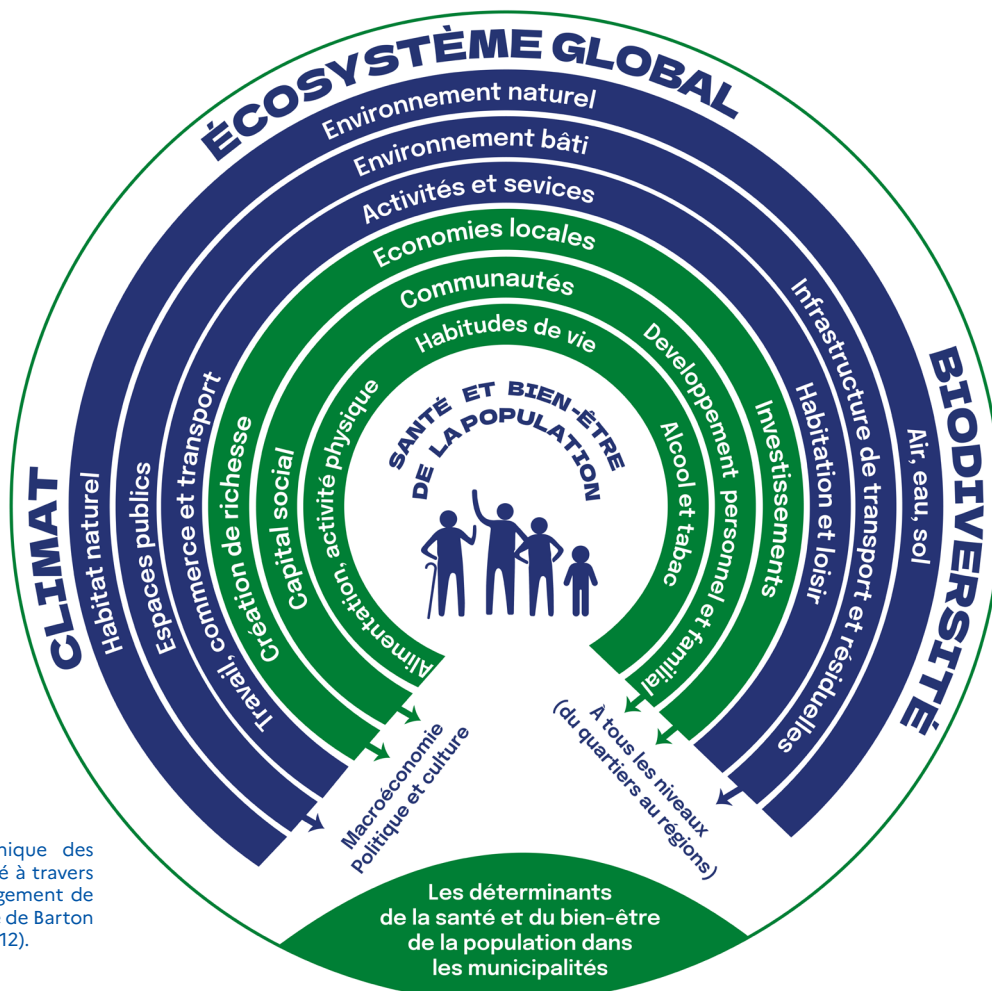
ÉCOSYSTÈME GLOBAL

Environnement naturel
Environnement bâti
Activités et sevices
Economies locales
Communautés
Habitudes de vie

CLIMAT
Habitat naturel
Espaces publics
Espacce commerce et transport
Travail, création de richesse
Capital social
Alimentation, activité physique

BIODIVERSITÉ
Air, eau, sol
Infrastructure de transport et résiduelles
Habitation et loisir
Investissements
Developpement personnel et familial
Alcool et tabac

SANTÉ ET BIEN-ÊTRE DE LA POPULATION

Macroéconomie Politique et culture

À tous les niveaux (du quartiers au regions)

Les déterminants de la santé et du bien-être de la population dans les municipalités

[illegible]nique des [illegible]é à travers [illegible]gement de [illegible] de Barton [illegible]12).